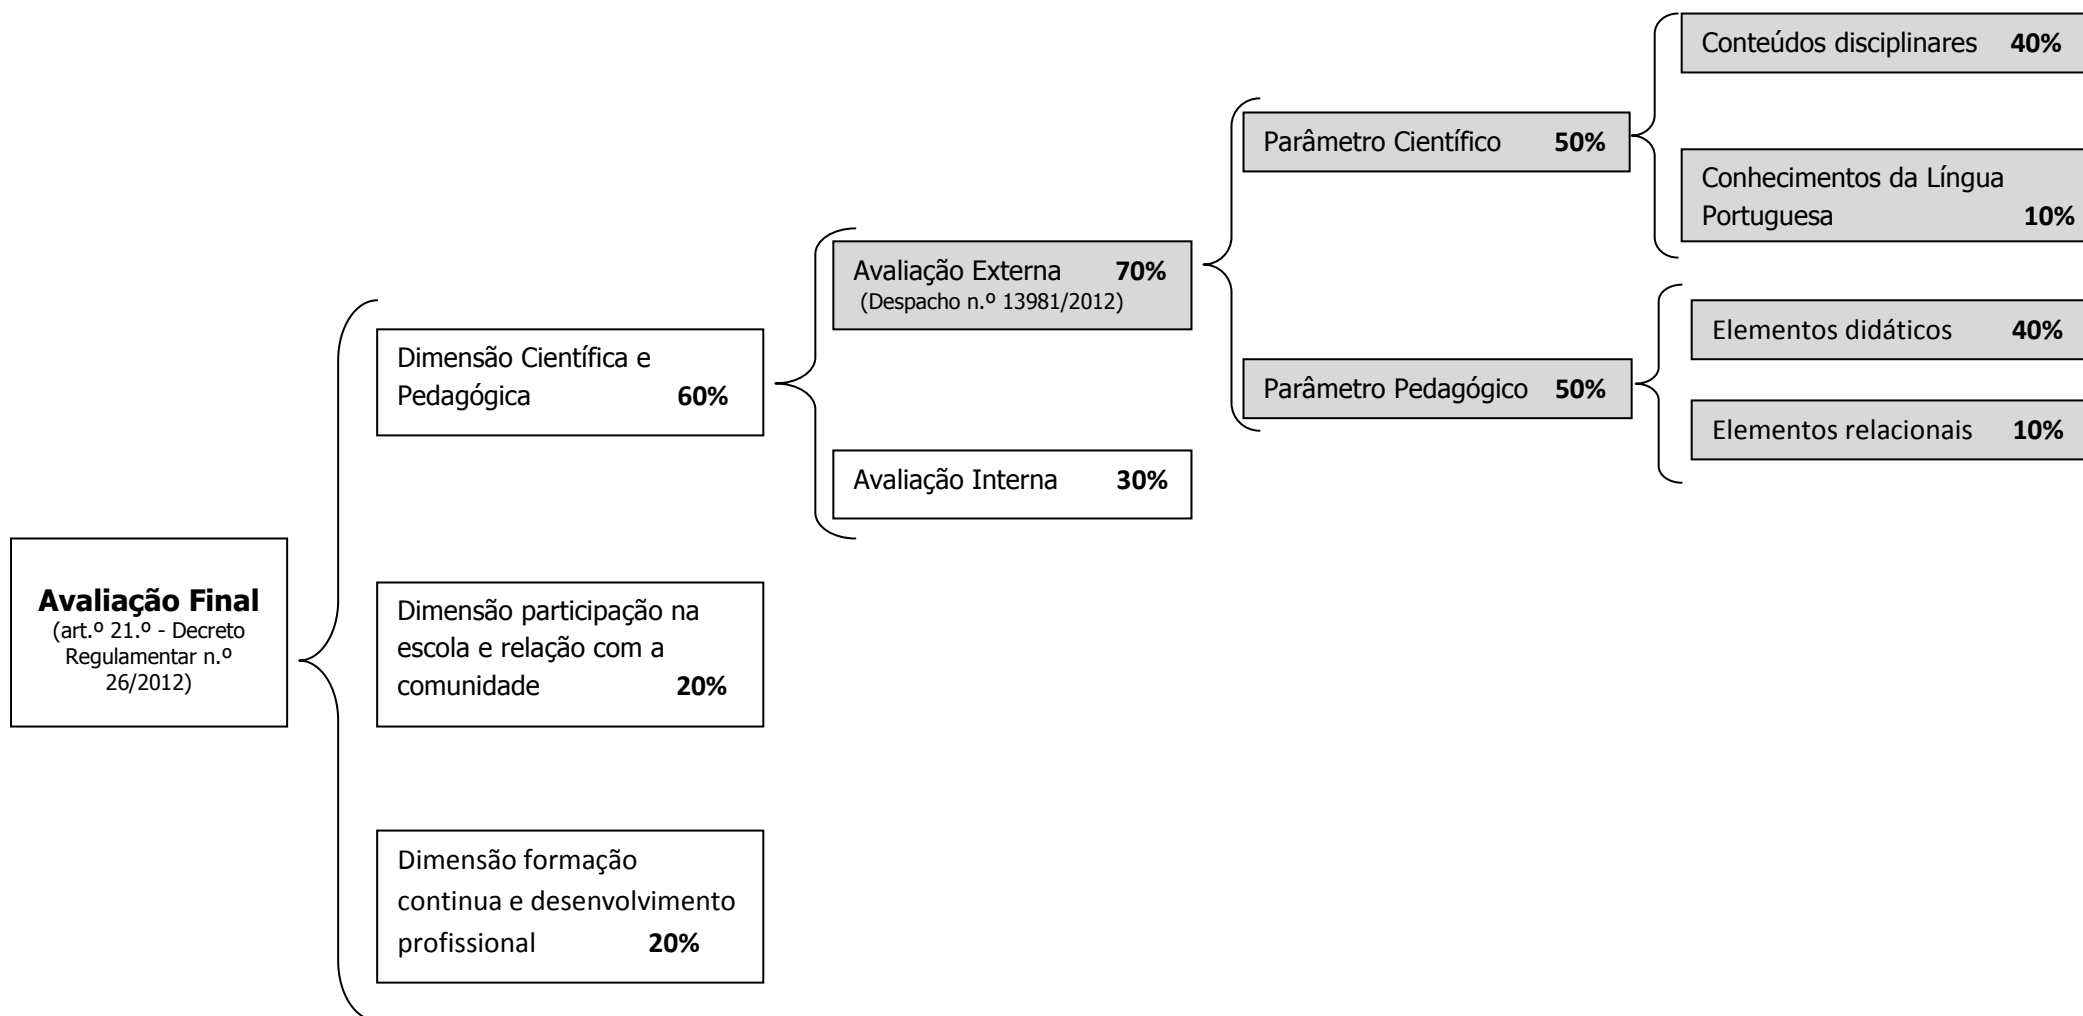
Avaliação Final
(art.º 21.º - Decreto Regulamentar n.º 26/2012)

Dimensão Científica e Pedagógica 60%

Avaliação Externa 70%
(Despacho n.º 13981/2012)

Parâmetro Científico 50%

Conteúdos disciplinares 40%

Conhecimentos da Língua Portuguesa 10%

Parâmetro Pedagógico 50%

Elementos didáticos 40%

Elementos relacionais 10%

Avaliação Interna 30%

Dimensão participação na escola e relação com a comunidade 20%

Dimensão formação continua e desenvolvimento profissional 20%